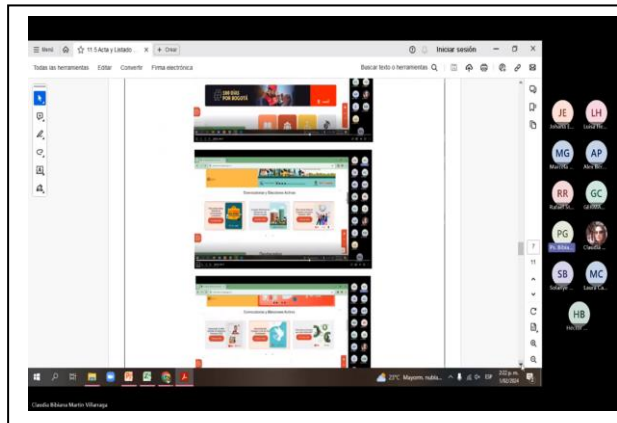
☰ Menú ⌂ ☆ 11.5 Acta y Listado ... × + Crear

Iniciar sesión

Todas las herramientas Editar Convertir Firma electrónica

Buscar texto o herramientas

200 DÍAS POR BOGOTÁ

Convocatorias y Elecciones Activas

Convocatorias y Elecciones Activas

JE Johana E...
LH Luisa He...
MG Maritza ...
AP Alex Bri...
RR Rafael Ri...
GC GRANA...
PG Pc Bibian...
Claudia ...
SB Solanye ...
MC Laura Ca...
HB Héctor ...

22°C Mayorm. nubla...

Claudia Bibiana Martin Villarraga